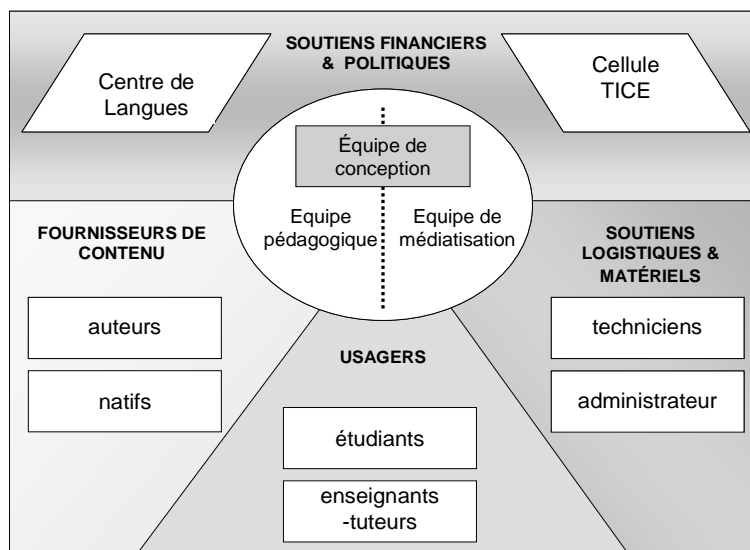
SOUTIENS FINANCIERS & POLITIQUES

Centre de Langues

Cellule TICE

Équipe de conception

Equipe pédagogique

Equipe de médiatisation

FOURNISSEURS DE CONTENU

auteurs

natifs

SOUTIENS LOGISTIQUES & MATÉRIELS

techniciens

administrateur

USAGERS

étudiants

enseignants -tuteurs